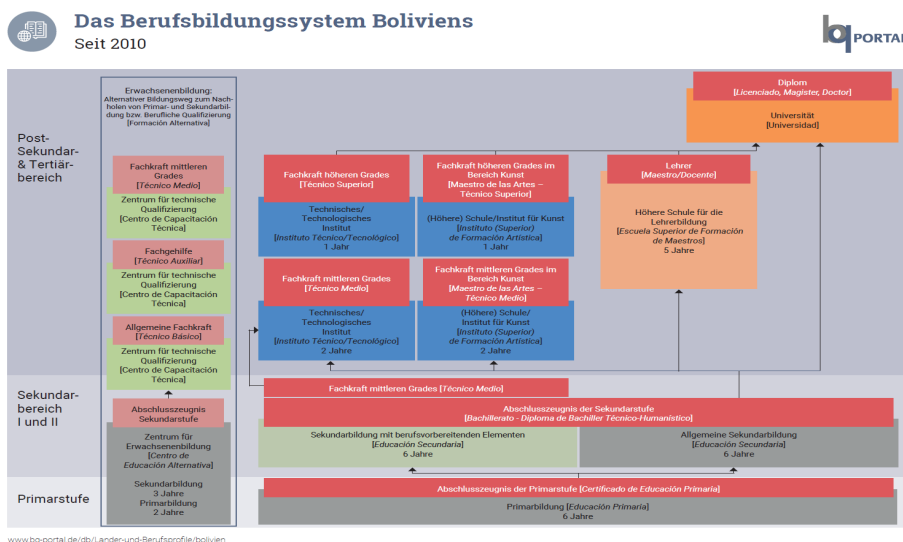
Das Berufsbildungssystem Boliviens
Seit 2010

bq PORTAL

Post-Sekundar- & Tertiärbereich

Sekundarbereich I und II

Primarstufe

Erwachsenenbildung: Alternativer Bildungsweg zum Nachholen von Primar- und Sekundarbildung bzw. Berufliche Qualifizierung [Formación Alternativa]

Fachkraft mittleren Grades [Técnico Medio]

Zentrum für technische Qualifizierung [Centro de Capacitación Técnica]

Fachgehilfe [Técnico Auxiliar]

Zentrum für technische Qualifizierung [Centro de Capacitación Técnica]

Allgemeine Fachkraft [Técnico Básico]

Zentrum für technische Qualifizierung [Centro de Capacitación Técnica]

Abschlusszeugnis Sekundarstufe

Zentrum für Erwachsenenbildung [Centro de Educación Alternativa]

Sekundarbildung 3 Jahre
Primarbildung 2 Jahre

Diplom [Licenciado, Magister, Doctor]

Universität [Universidad]

Fachkraft höheren Grades [Técnico Superior]

Technisches/ Technologisches Institut [Instituto Técnico/Tecnológico] 1 Jahr

Fachkraft höheren Grades im Bereich Kunst [Maestro de las Artes – Técnico Superior]

(Höhere) Schule/Institut für Kunst [Instituto (Superior) de Formación Artística] 1 Jahr

Lehrer [Maestro/Docente]

Höhere Schule für die Lehrerbildung [Escuela Superior de Formación de Maestros] 5 Jahre

Fachkraft mittleren Grades [Técnico Medio]

Technisches/ Technologisches Institut [Instituto Técnico/Tecnológico] 2 Jahre

Fachkraft mittleren Grades im Bereich Kunst [Maestro de las Artes – Técnico Medio]

(Höhere) Schule/ Institut für Kunst [Instituto (Superior) de Formación Artística] 2 Jahre

Fachkraft mittleren Grades [Técnico Medio]

Abschlusszeugnis der Sekundarstufe [Bachillerato - Diploma de Bachiller Técnico-Humanístico]

Sekundarbildung mit berufsvorbereitenden Elementen [Educación Secundaria] 6 Jahre

Allgemeine Sekundarbildung [Educación Secundaria] 6 Jahre

Abschlusszeugnis der Primarstufe [Certificado de Educación Primaria]

Primarbildung [Educación Primaria] 6 Jahre

www.bq-portal.de/db/Länder-und-Berufsprofile/bolivien